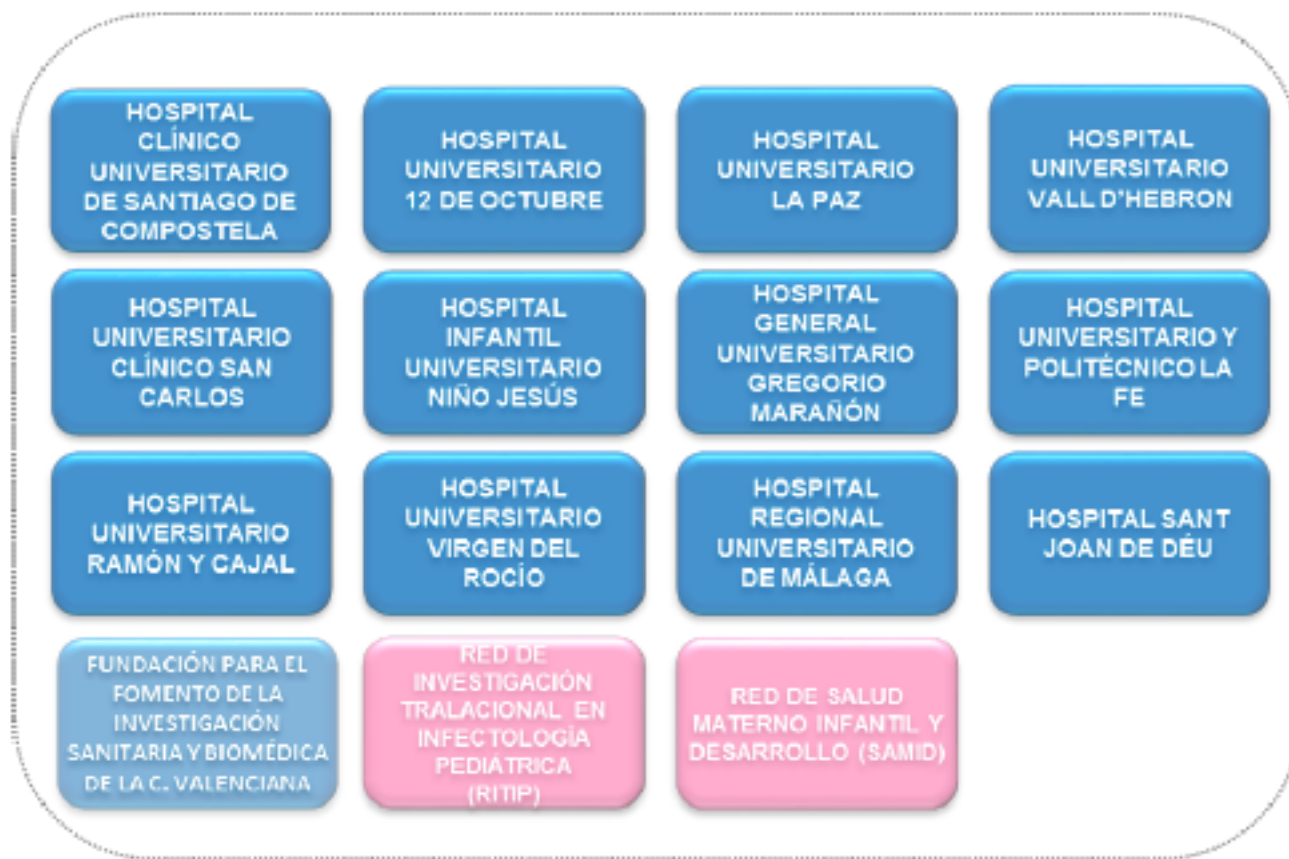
HOSPITAL CLÍNICO UNIVERSITARIO DE SANTIAGO DE COMPOSTELA

HOSPITAL UNIVERSITARIO 12 DE OCTUBRE

HOSPITAL UNIVERSITARIO LA PAZ

HOSPITAL UNIVERSITARIO VALL D'HEBRON

HOSPITAL UNIVERSITARIO CLÍNICO SAN CARLOS

HOSPITAL INFANTIL UNIVERSITARIO NIÑO JESÚS

HOSPITAL GENERAL UNIVERSITARIO GREGORIO MARAÑÓN

HOSPITAL UNIVERSITARIO Y POLITÉCNICO LA FE

HOSPITAL UNIVERSITARIO RAMÓN Y CAJAL

HOSPITAL UNIVERSITARIO VIRGEN DEL ROCÍO

HOSPITAL REGIONAL UNIVERSITARIO DE MÁLAGA

HOSPITAL SANT JOAN DE DÉU

FUNDACIÓN PARA EL FOMENTO DE LA INVESTIGACIÓN SANITARIA Y BIOMÉDICA DE LA C. VALENCIANA

RED DE INVESTIGACIÓN TRALACIONAL EN INFECTOLOGÍA PEDIÁTRICA (RITIP)

RED DE SALUD MATERNO INFANTIL Y DESARROLLO (SAMID)